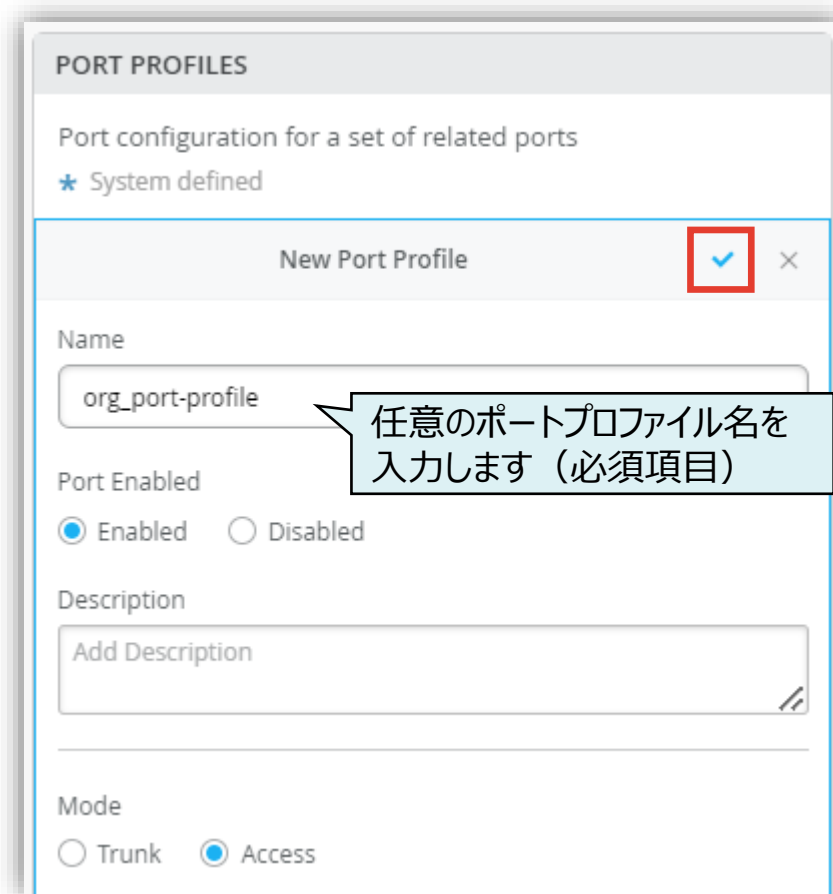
PORT PROFILES

Port configuration for a set of related ports

★ System defined

New Port Profile ✓ ×

Name

org_port-profile

任意のポートプロファイル名を入力します（必須項目）

Port Enabled

Enabled Disabled

Description

Add Description

Mode

Trunk Access